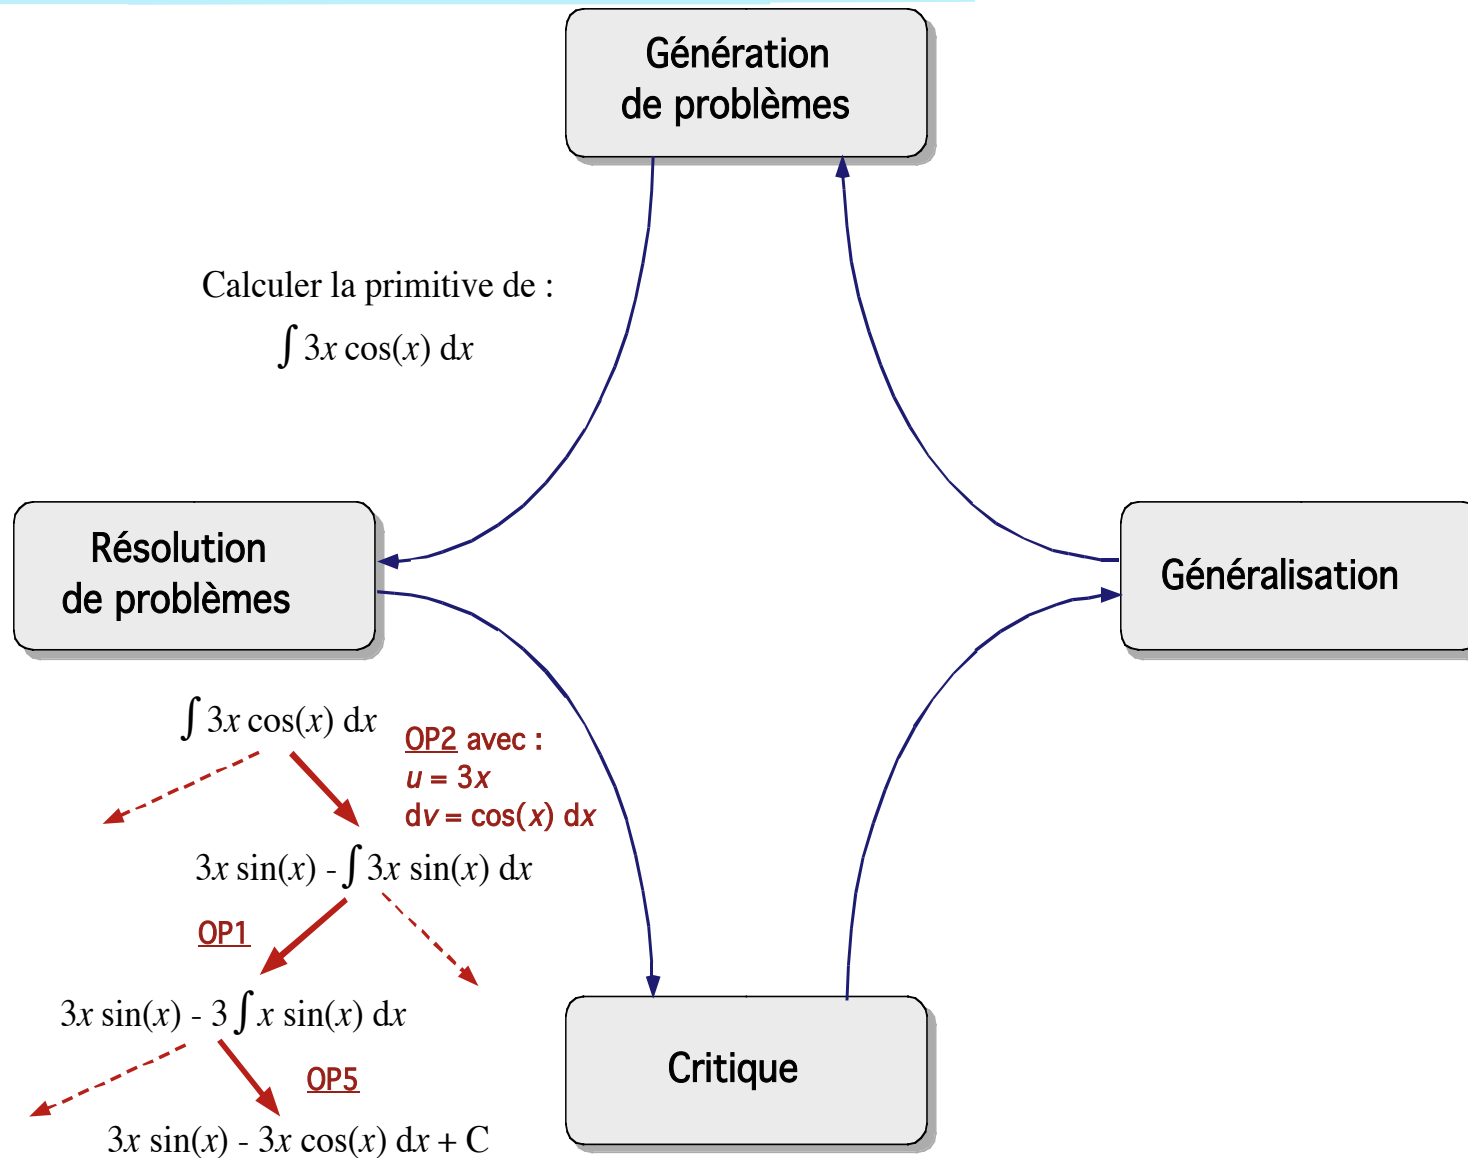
Génération de problèmes

Calculer la primitive de :
$\int 3x \cos(x)\, dx$

Résolution de problèmes

Généralisation

$\int 3x \cos(x)\, dx$

OP2 avec :
$u = 3x$
$dv = \cos(x)\, dx$

$3x \sin(x) - \int 3x \sin(x)\, dx$

OP1

$3x \sin(x) - 3 \int x \sin(x)\, dx$

OP5

$3x \sin(x) - 3x \cos(x)\, dx + C$

Critique